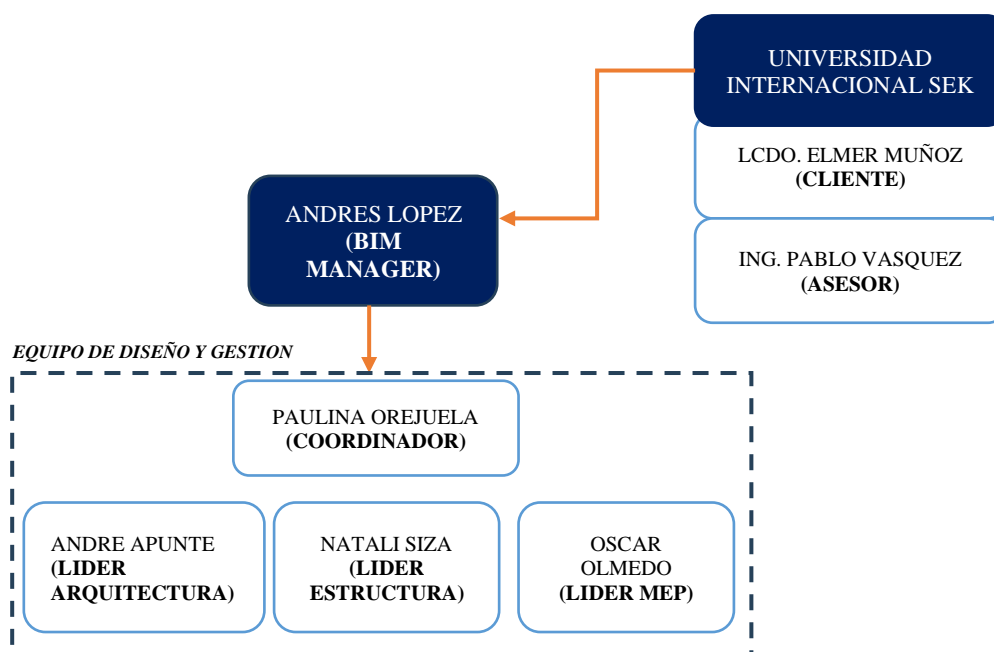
UNIVERSIDAD INTERNACIONAL SEK

LCDO. ELMER MUÑOZ
**(CLIENTE)**

ING. PABLO VASQUEZ
**(ASESOR)**

ANDRES LOPEZ
**(BIM MANAGER)**

*EQUIPO DE DISEÑO Y GESTION*

PAULINA OREJUELA
**(COORDINADOR)**

ANDRE APUNTE
**(LIDER ARQUITECTURA)**

NATALI SIZA
**(LIDER ESTRUCTURA)**

OSCAR OLMEDO
**(LIDER MEP)**